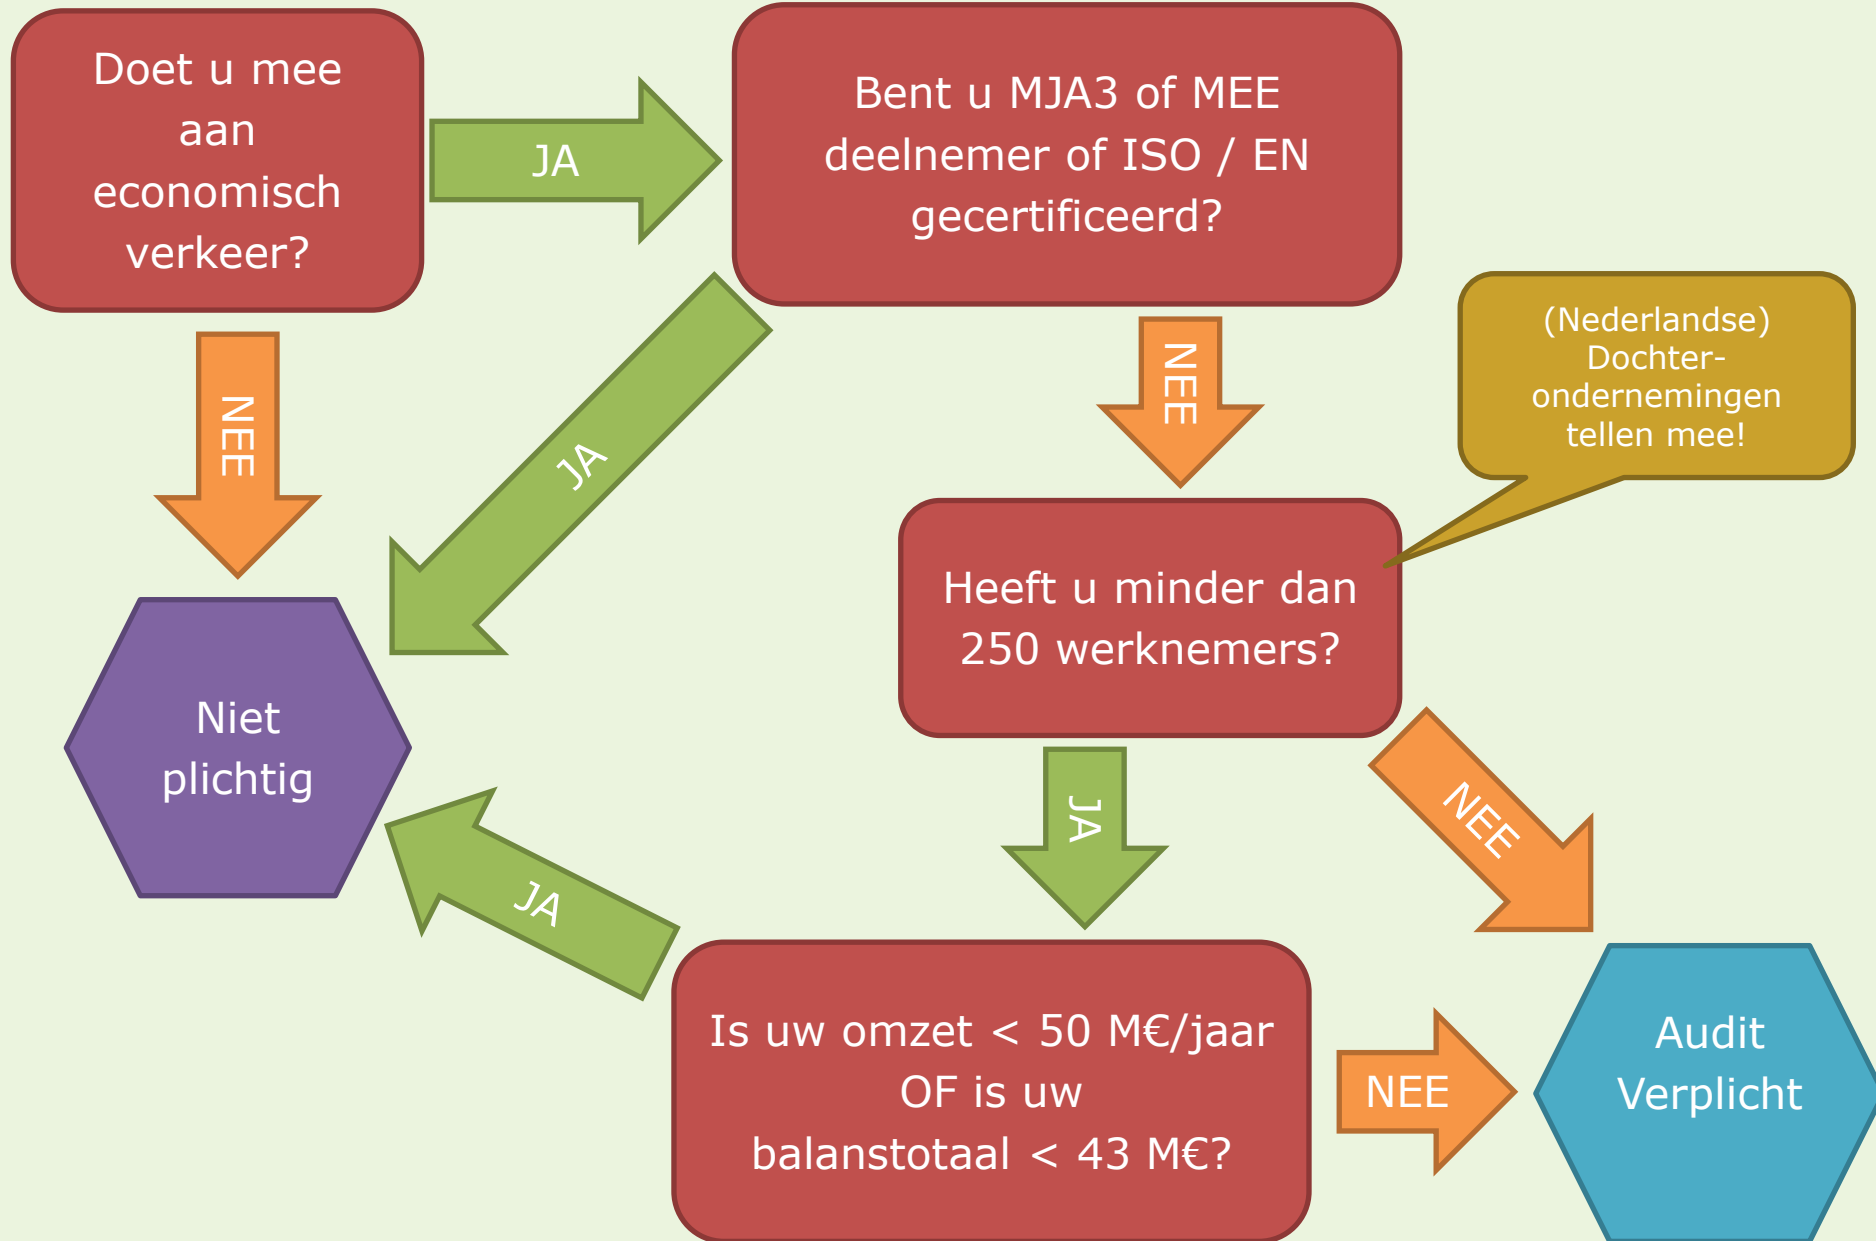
Doet u mee aan economisch verkeer?

JA

Bent u MJA3 of MEE deelnemer of ISO / EN gecertificeerd?

NEE

JA

NEE

(Nederlandse) Dochter-ondernemingen tellen mee!

Heeft u minder dan 250 werknemers?

Niet plichtig

JA

NEE

JA

Is uw omzet < 50 M€/jaar OF is uw balanstotaal < 43 M€?

NEE

Audit Verplicht